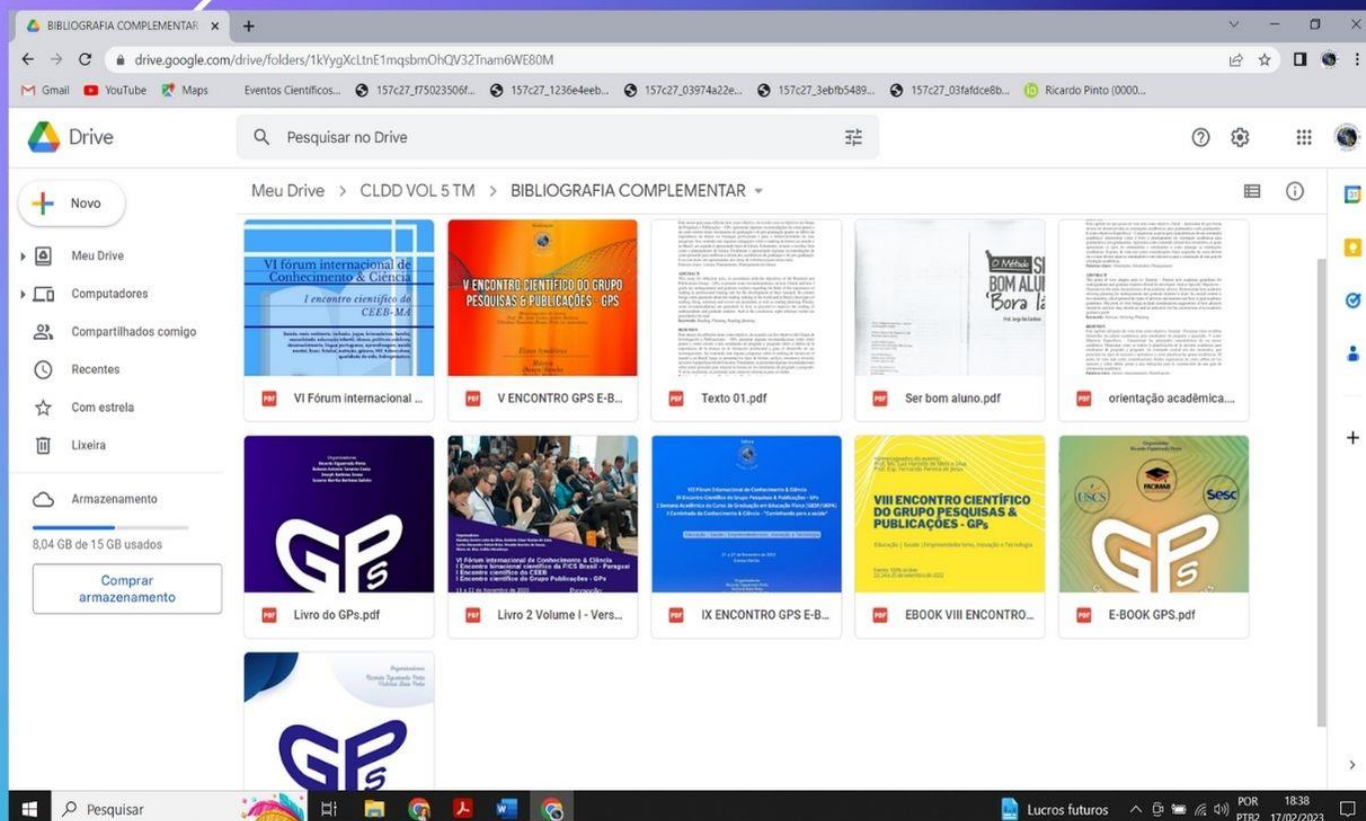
BIBLIOGRAFIA COMPLEMENTAR ×

drive.google.com/drive/folders/1kYygXcLtnE1mqsbmOhQV32Tnam6WE80M

Gmail YouTube Maps Eventos Científicos... 157c27_f75023506f... 157c27_1236e4eeb... 157c27_03974a22e... 157c27_3ebfb5489... 157c27_03fafdce8b... Ricardo Pinto (0000...

Drive

Pesquisar no Drive

Novo

Meu Drive

Computadores

Compartilhados comigo

Recentes

Com estrela

Lixeira

Armazenamento

8,04 GB de 15 GB usados

Comprar armazenamento

Meu Drive > CLDD VOL 5 TM > BIBLIOGRAFIA COMPLEMENTAR

VI fórum internacional de Conhecimento & Ciência
I encontro científico do CEEB-MA

V ENCONTRO CIENTÍFICO DO GRUPO PESQUISAS & PUBLICAÇÕES - GPS

O Método SER BOM ALUNO 'Bora lá'

VIII ENCONTRO CIENTÍFICO DO GRUPO PESQUISAS & PUBLICAÇÕES - GPs

VI Fórum internacional ...

V ENCONTRO GPS E-B...

Texto 01.pdf

Ser bom aluno.pdf

orientação acadêmica....

Livro do GPs.pdf

Livro 2 Volume I - Vers...

IX ENCONTRO GPS E-B...

EBOOK VIII ENCONTRO...

E-BOOK GPS.pdf

Pesquisar

Lucros futuros

POR PTB2 18:38 17/02/2023